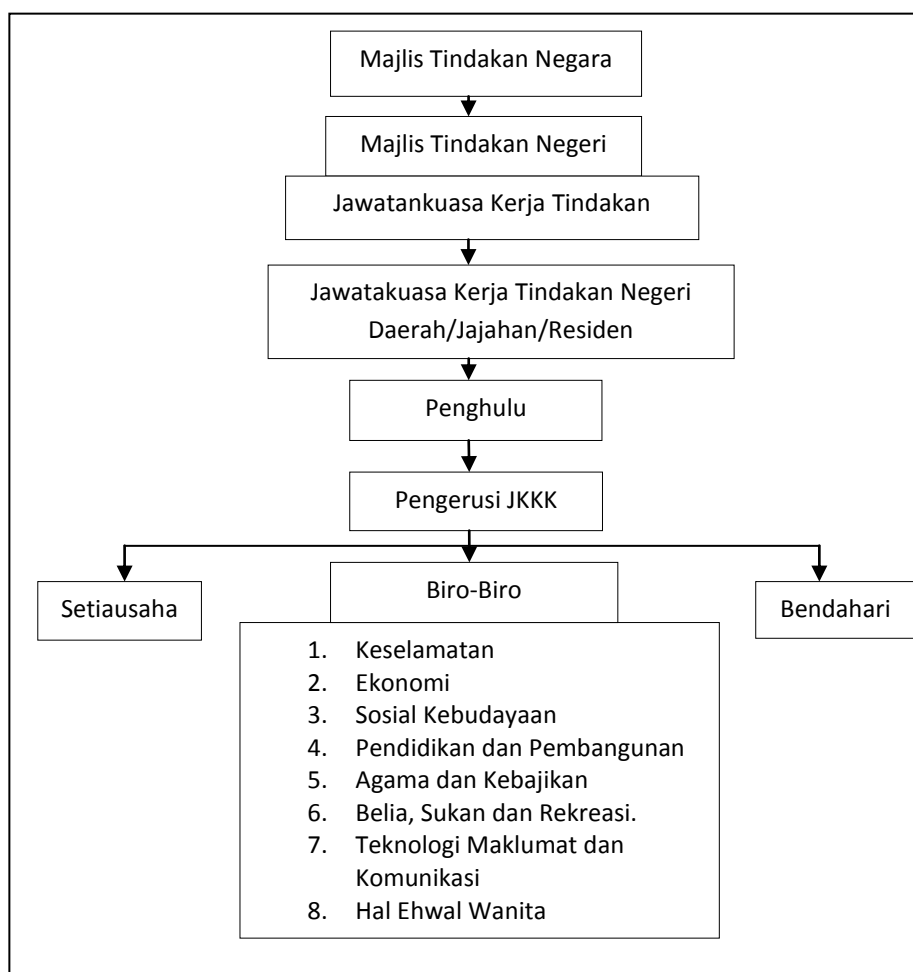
Majlis Tindakan Negara

Majlis Tindakan Negeri

Jawatankuasa Kerja Tindakan

Jawatakuasa Kerja Tindakan Negeri Daerah/Jajahan/Residen

Penghulu

Pengerusi JKKK

Setiausaha

Biro-Biro

Bendahari

1. Keselamatan
2. Ekonomi
3. Sosial Kebudayaan
4. Pendidikan dan Pembangunan
5. Agama dan Kebajikan
6. Belia, Sukan dan Rekreasi.
7. Teknologi Maklumat dan Komunikasi
8. Hal Ehwal Wanita